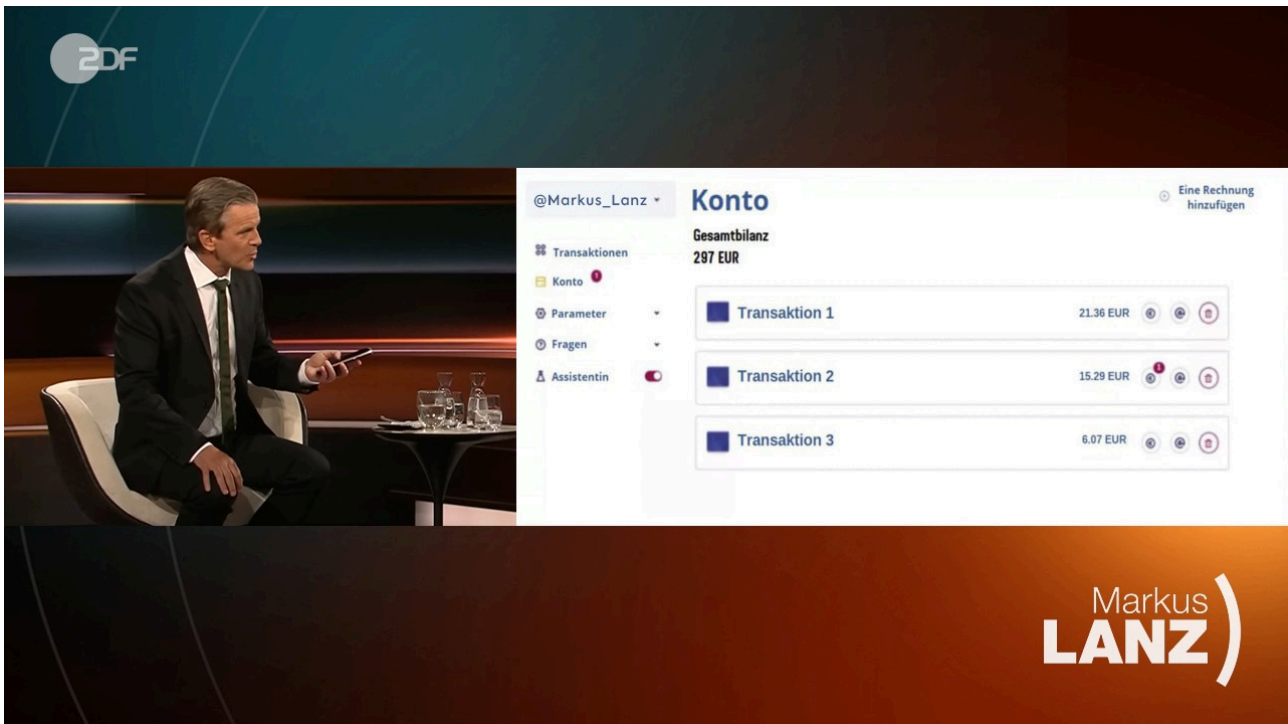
ZDF

@Markus_Lanz

Transaktionen
Konto 1
Parameter
Fragen
Assistentin

Konto

Eine Rechnung hinzufügen

Gesamtbilanz
297 EUR

| Transaktion 1 | 21.36 EUR |
|---|---|
| Transaktion 2 | 15.29 EUR |
| Transaktion 3 | 6.07 EUR |

1

Markus
LANZ